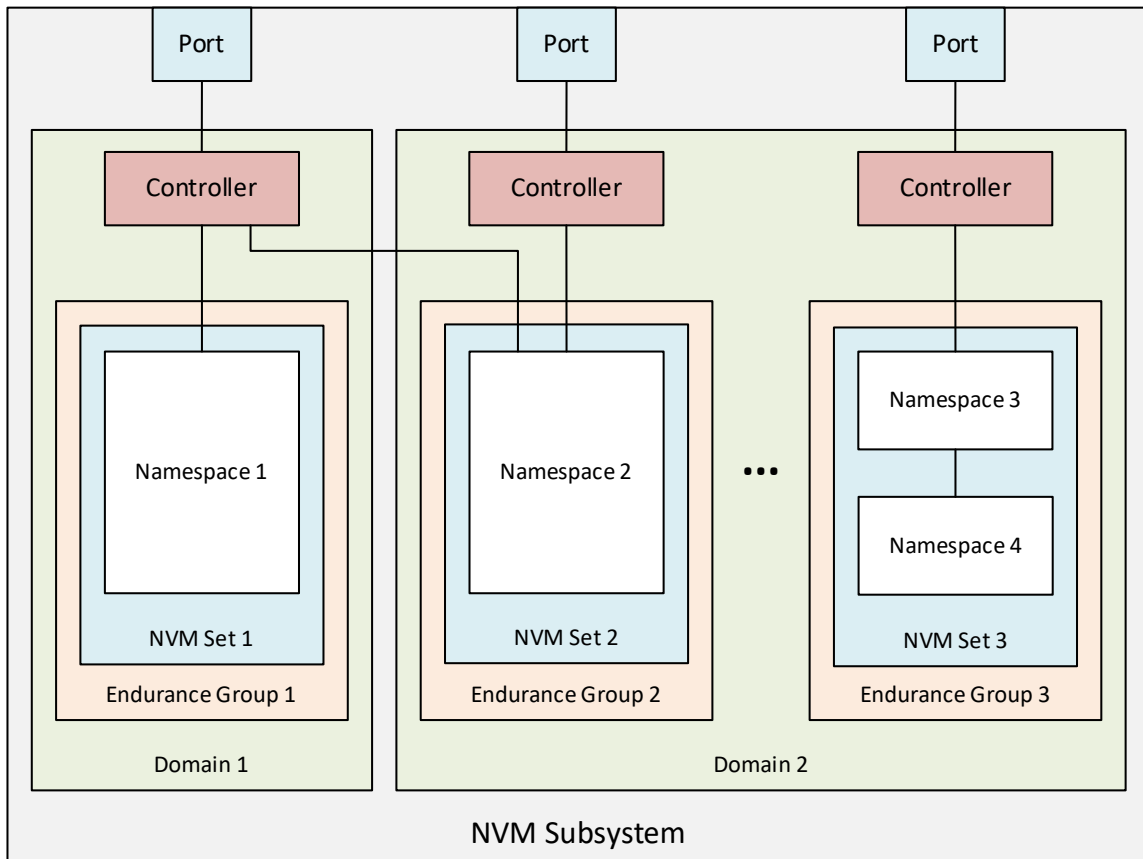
Port

Port

Port

Controller

Controller

Controller

Namespace 1

NVM Set 1

Endurance Group 1

Domain 1

Namespace 2

NVM Set 2

Endurance Group 2

•••

Namespace 3

Namespace 4

NVM Set 3

Endurance Group 3

Domain 2

NVM Subsystem